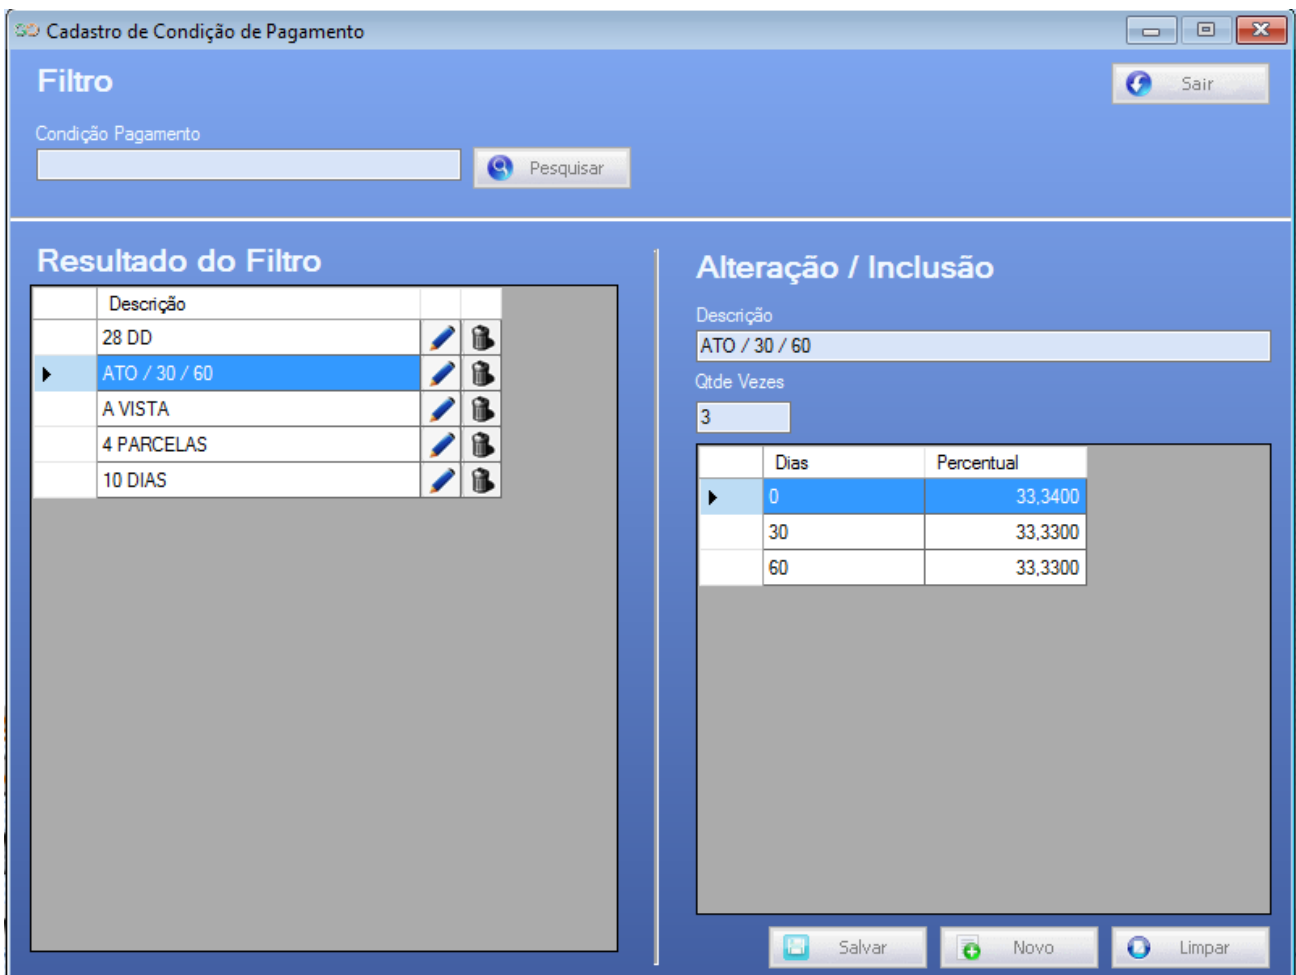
Cadastro de Condição de Pagamento

Filtro

Sair

Condição Pagamento

Pesquisar

Resultado do Filtro

| | Descrição | | |
|---|---|---|---|
| | 28 DD | | |
| | ATO / 30 / 60 | | |
| | A VISTA | | |
| | 4 PARCELAS | | |
| | 10 DIAS | | |

Alteração / Inclusão

Descrição

ATO / 30 / 60

Qtde Vezes

3

| | Dias | Percentual |
|---|---|---|
| | 0 | 33,3400 |
| | 30 | 33,3300 |
| | 60 | 33,3300 |

Salvar

Novo

Limpar